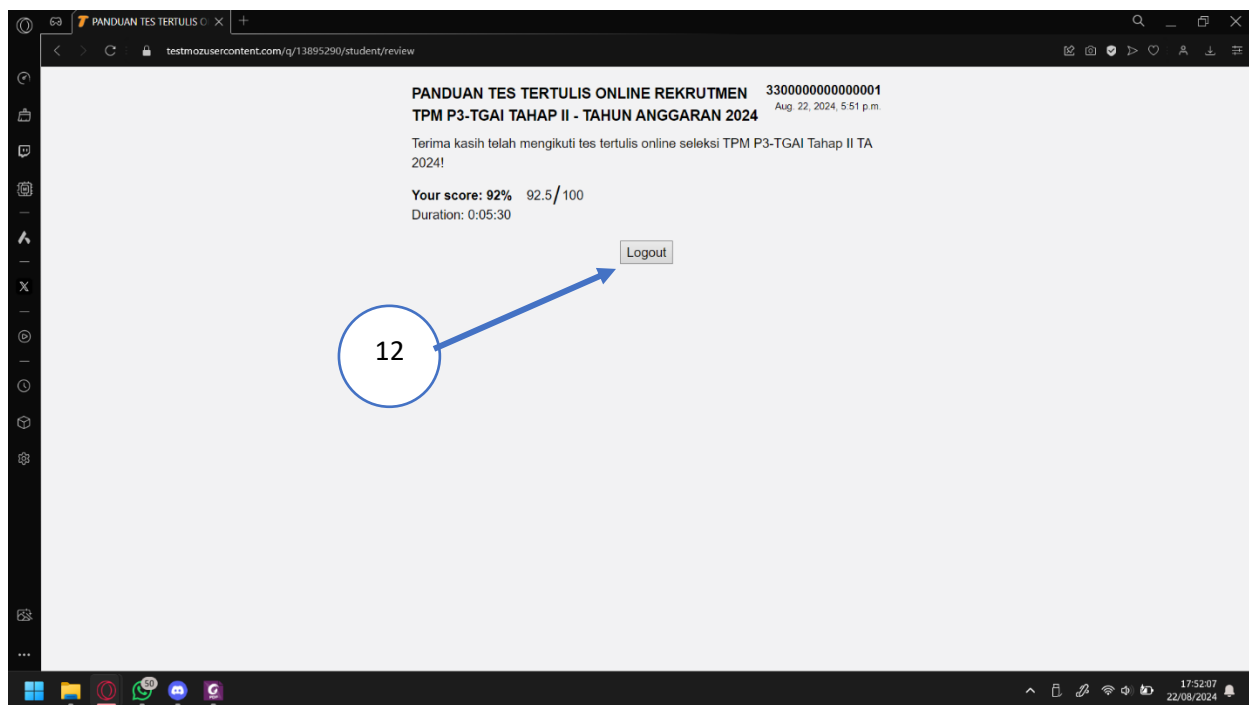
PANDUAN TES TERTULIS O

testmozusercontent.com/q/13895290/student/review

PANDUAN TES TERTULIS ONLINE REKRUTMEN TPM P3-TGAI TAHAP II - TAHUN ANGGARAN 2024

3300000000000001
Aug. 22, 2024, 5:51 p.m.

Terima kasih telah mengikuti tes tertulis online seleksi TPM P3-TGAI Tahap II TA 2024!

Your score: 92% 92.5 / 100
Duration: 0:05:30

Logout

12

50

17:52:07
22/08/2024